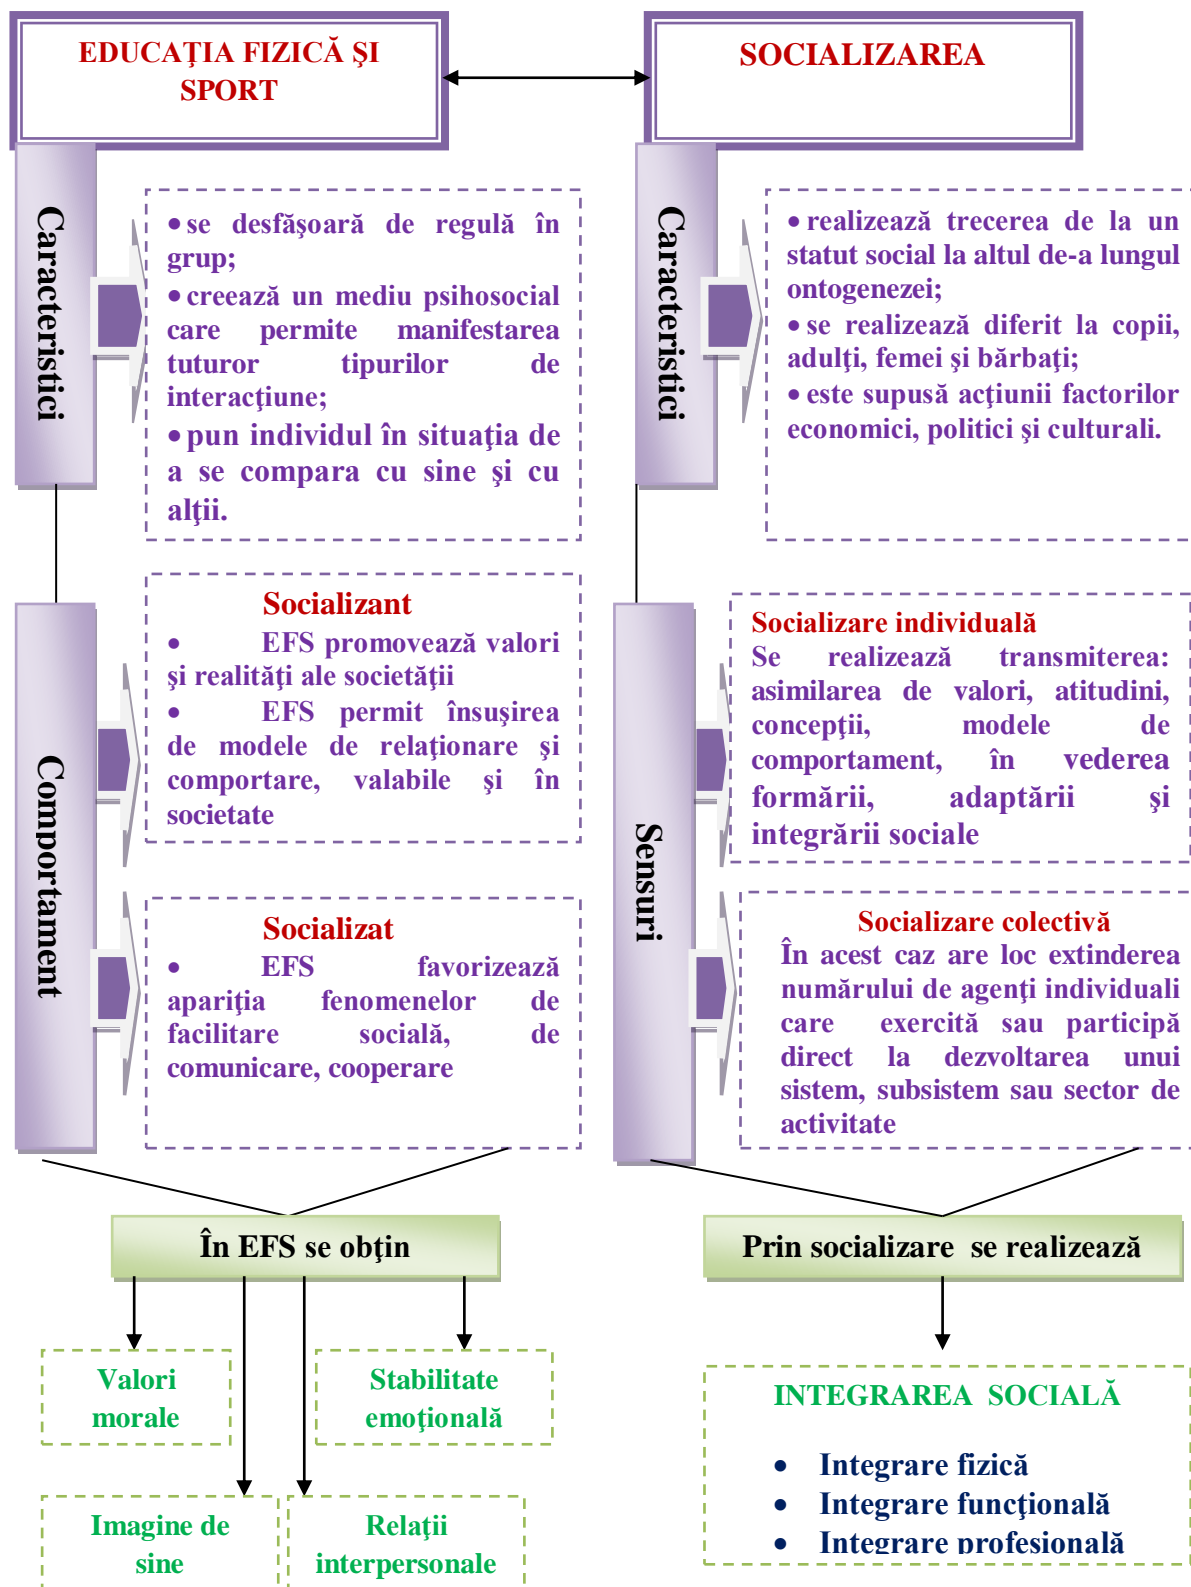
EDUCAŢIA FIZICĂ ŞI SPORT

Caracteristici

• se desfăşoară de regulă în grup;
• creează un mediu psihosocial care permite manifestarea tuturor tipurilor de interacţiune;
• pun individul în situaţia de a se compara cu sine şi cu alţii.

Comportament

Socializant
• EFS promovează valori şi realităţi ale societăţii
• EFS permit însuşirea de modele de relaţionare şi comportare, valabile şi în societate

Socializat
• EFS favorizează apariţia fenomenelor de facilitare socială, de comunicare, cooperare

În EFS se obţin

Valori morale

Stabilitate emoţională

Imagine de sine

Relaţii interpersonale

SOCIALIZAREA

Caracteristici

• realizează trecerea de la un statut social la altul de-a lungul ontogenezei;
• se realizează diferit la copii, adulţi, femei şi bărbaţi;
• este supusă acţiunii factorilor economici, politici şi culturali.

Sensuri

Socializare individuală
Se realizează transmiterea: asimilarea de valori, atitudini, concepţii, modele de comportament, în vederea formării, adaptării şi integrării sociale

Socializare colectivă
În acest caz are loc extinderea numărului de agenţi individuali care exercită sau participă direct la dezvoltarea unui sistem, subsistem sau sector de activitate

Prin socializare se realizează

INTEGRAREA SOCIALĂ

• Integrare fizică
• Integrare funcţională
• Integrare profesională